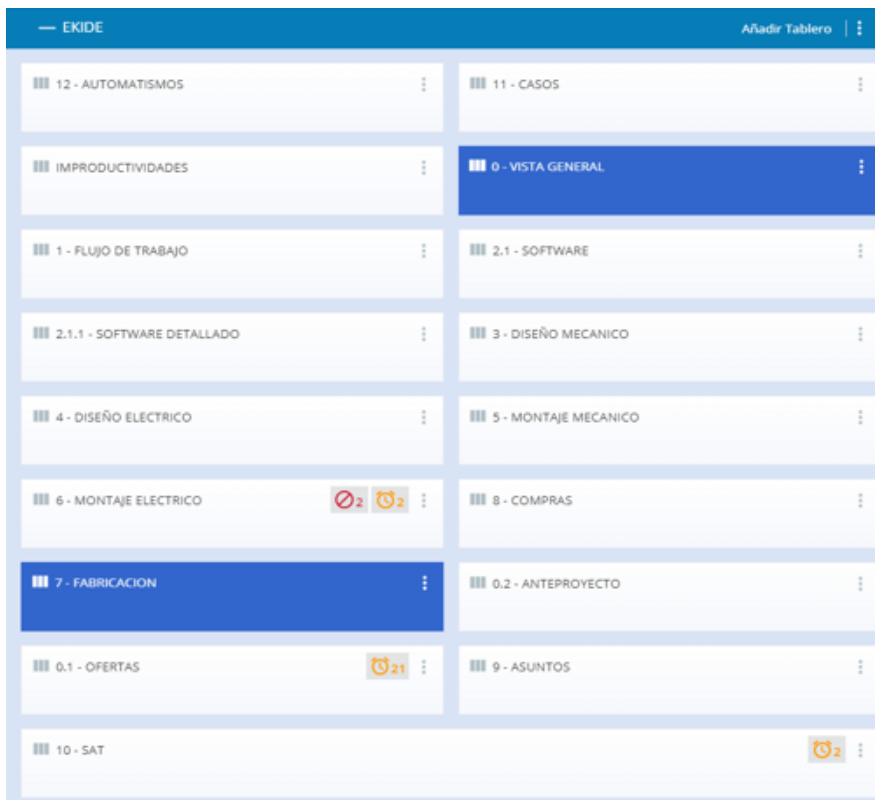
— EKIDE

Añadir Tablero

12 - AUTOMATISMOS

11 - CASOS

IMPRODUCTIVIDADES

0 - VISTA GENERAL

1 - FLUJO DE TRABAJO

2.1 - SOFTWARE

2.1.1 - SOFTWARE DETALLADO

3 - DISEÑO MECANICO

4 - DISEÑO ELECTRICO

5 - MONTAJE MECANICO

6 - MONTAJE ELECTRICO 2 2

8 - COMPRAS

7 - FABRICACION

0.2 - ANTEPROYECTO

0.1 - OFERTAS 21

9 - ASUNTOS

10 - SAT 2